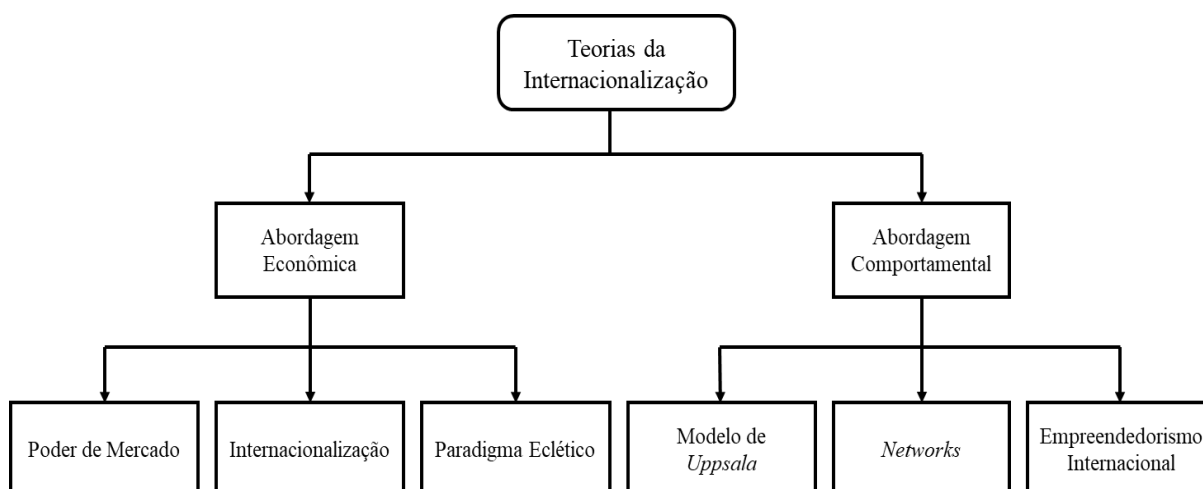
Teorias da Internacionalização

Abordagem Econômica

Abordagem Comportamental

Poder de Mercado

Internacionalização

Paradigma Eclético

Modelo de *Uppsala*

*Networks*

Empreendedorismo Internacional